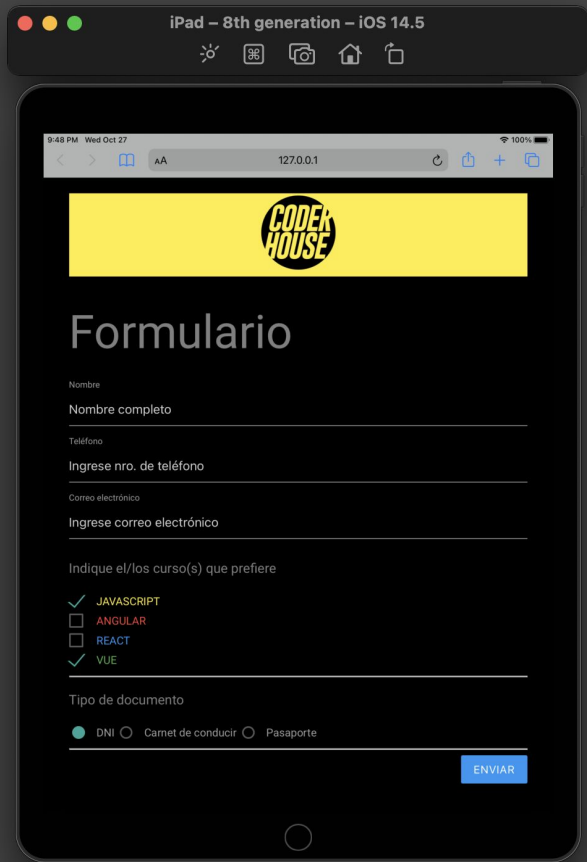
iPad – 8th generation – iOS 14.5

9:48 PM Wed Oct 27

100%

AA 127.0.0.1

CODER HOUSE

Formulario

Nombre

Nombre completo

Teléfono

Ingrese nro. de teléfono

Correo electrónico

Ingrese correo electrónico

Indique el/los curso(s) que prefiere

JAVASCRIPT
ANGULAR
REACT
VUE

Tipo de documento

DNI Carnet de conducir Pasaporte

ENVIAR